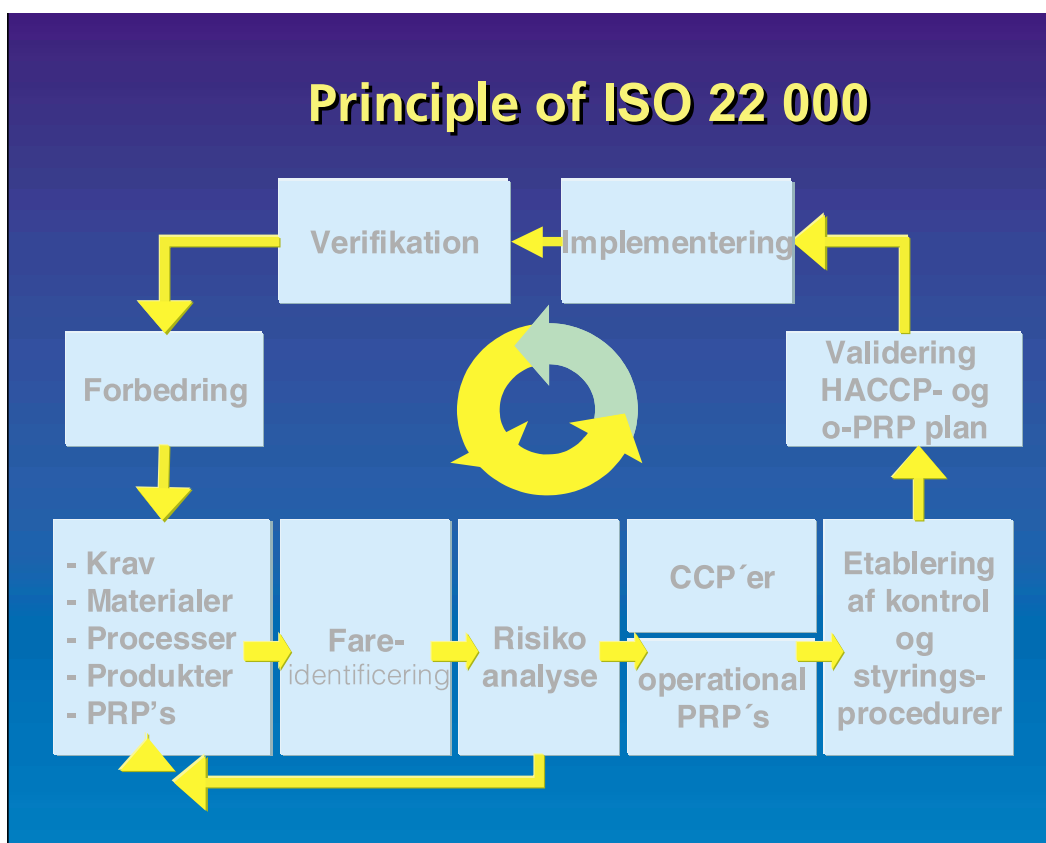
Principle of ISO 22 000

Verifikation

Implementering

Forbedring

Validering HACCP- og o-PRP plan

- Krav
- Materialer
- Processer
- Produkter
- PRP's

Fare- identificering

Risiko analyse

CCP´er

operational PRP´s

Etablering af kontrol og styrings- procedurer